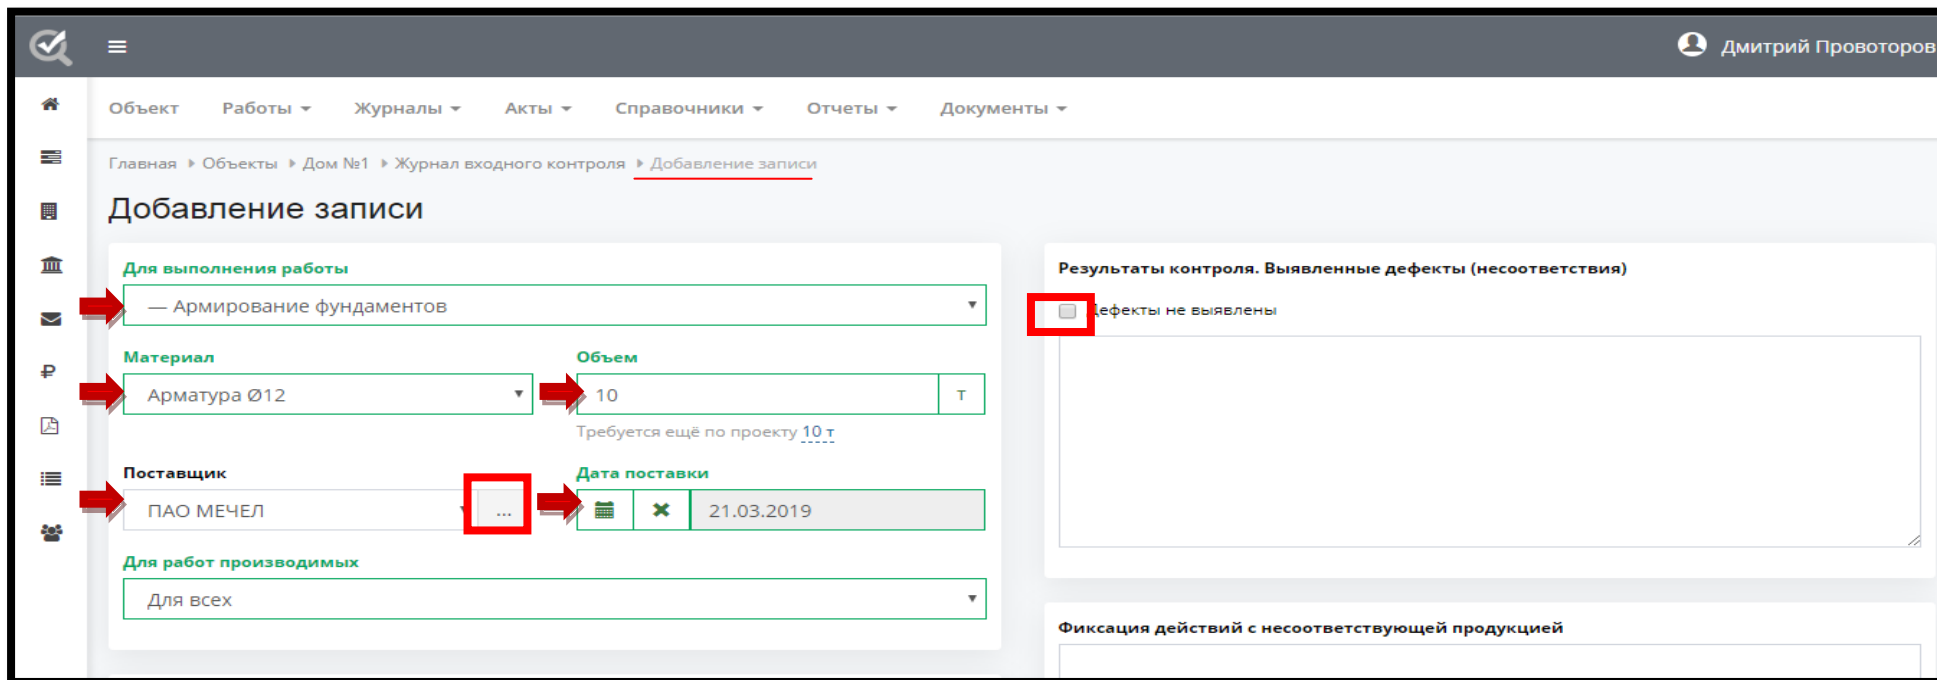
Дмитрий Провоторов

Объект Работы Журналы Акты Справочники Отчеты Документы

Главная ▸ Объекты ▸ Дом №1 ▸ Журнал входного контроля ▸ Добавление записи

Добавление записи

Для выполнения работы
— Армирование фундаментов

Материал
Арматура Ø12

Объем
10 т
Требуется ещё по проекту 10 т

Поставщик
ПАО МЕЧЕЛ ...

Дата поставки
21.03.2019

Для работ производимых
Для всех

Результаты контроля. Выявленные дефекты (несоответствия)
Дефекты не выявлены

Фиксация действий с несоответствующей продукцией